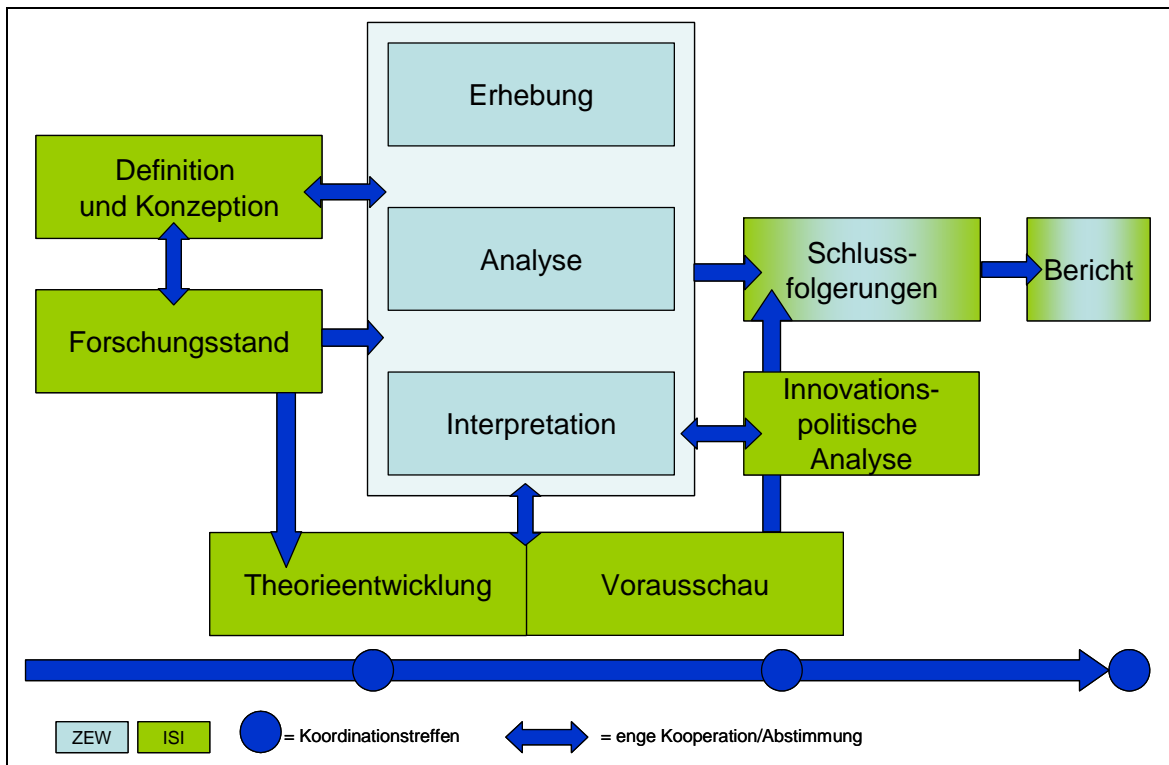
Erhebung

Definition und Konzeption

Analyse

Schlussfolgerungen

Bericht

Forschungsstand

Interpretation

Innovationspolitische Analyse

Theorieentwicklung

Vorausschau

ZEW ISI = Koordinationstreffen = enge Kooperation/Abstimmung